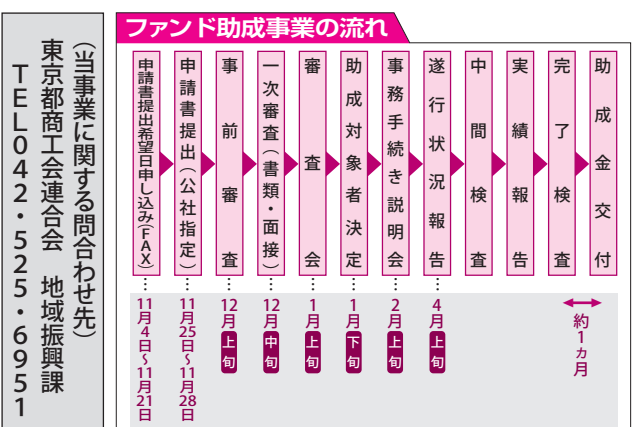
（当事業に関する問合わせ先）
東京都商工会連合会　地域振興課
TEL042・525・6951

ファンド助成事業の流れ

| 申請書提出希望日申し込み（FAX） | 申請書提出（公社指定） | 事前審査 | 一次審査（書類・面接） | 審査会 | 助成対象者決定 | 事務手続き説明会 | 遂行状況報告 | 中間検査 | 実績報告 | 完了検査 | 助成金交付 |
|---|---|---|---|---|---|---|---|---|---|---|---|
| 11月4日～11月21日 | 11月25日～11月28日 | 12月上旬 | 12月中旬 | 1月上旬 | 1月下旬 | 2月上旬 | 4月上旬 | | 約1ヵ月 | | |